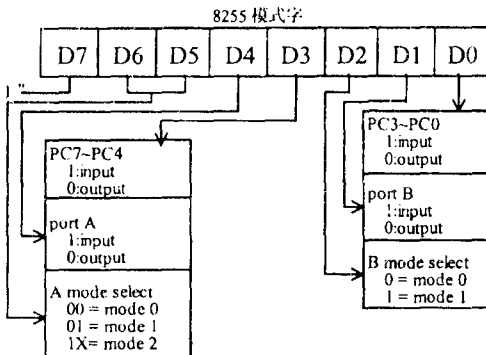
8255 模式字

D7 D6 D5 D4 D3 D2 D1 D0

1"

PC7~PC4
1:input
0:output

port A
1:input
0:output

A mode select
00 = mode 0
01 = mode 1
1X= mode 2

PC3~PC0
1:input
0:output

port B
1:input
0:output

B mode select
0 = mode 0
1 = mode 1